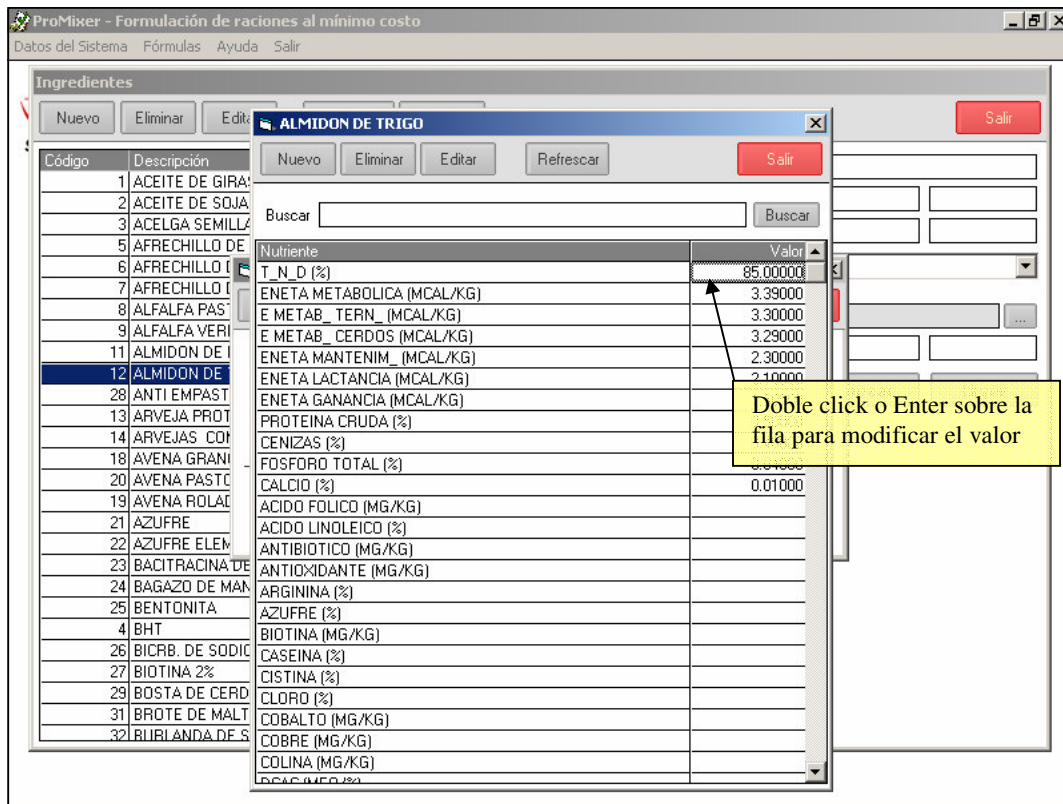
ProMixer - Formulación de raciones al mínimo costo

Datos del Sistema Fórmulas Ayuda Salir

Ingredientes

Nuevo Eliminar Edita Salir

| Código | Descripción |
|---|---|
| 1 | ACEITE DE GIRAS |
| 2 | ACEITE DE SOJA |
| 3 | ACELGA SEMILLA |
| 5 | AFRECHILLO DE |
| 6 | AFRECHILLO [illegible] |
| 7 | AFRECHILLO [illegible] |
| 8 | ALFALFA PAST |
| 9 | ALFALFA VERI |
| 11 | ALMIDON DE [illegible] |
| 12 | ALMIDON DE |
| 28 | ANTI EMPAST |
| 13 | ARVEJA PROT |
| 14 | ARVEJAS COI |
| 18 | AVENA GRAN |
| 20 | AVENA PASTC |
| 19 | AVENA ROLAD |
| 21 | AZUFRE |
| 22 | AZUFRE ELEM |
| 23 | BACITRACINA DE |
| 24 | BAGAZO DE MAN |
| 25 | BENTONITA |
| 4 | BHT |
| 26 | BICRB. DE SODIC |
| 27 | BIOTINA 2% |
| 29 | BOSTA DE CERD |
| 31 | BROTE DE MALT |
| 32 | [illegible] |

ALMIDON DE TRIGO

Nuevo Eliminar Editar Refrescar Salir

Buscar Buscar

| Nutriente | Valor |
|---|---|
| T_N_D (%) | 85.00000 |
| ENETA METABOLICA (MCAL/KG) | 3.39000 |
| E METAB_ TERN_ (MCAL/KG) | 3.30000 |
| E METAB_ CERDOS (MCAL/KG) | 3.29000 |
| ENETA MANTENIM_ (MCAL/KG) | 2.30000 |
| ENETA LACTANCIA (MCAL/KG) | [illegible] |
| ENETA GANANCIA (MCAL/KG) | |
| PROTEINA CRUDA (%) | |
| CENIZAS (%) | |
| FOSFORO TOTAL (%) | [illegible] |
| CALCIO (%) | 0.01000 |
| ACIDO FOLICO (MG/KG) | |
| ACIDO LINOLEICO (%) | |
| ANTIBIOTICO (MG/KG) | |
| ANTIOXIDANTE (MG/KG) | |
| ARGININA (%) | |
| AZUFRE (%) | |
| BIOTINA (MG/KG) | |
| CASEINA (%) | |
| CISTINA (%) | |
| CLORO (%) | |
| COBALTO (MG/KG) | |
| COBRE (MG/KG) | |
| COLINA (MG/KG) | |
| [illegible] | |

Doble click o Enter sobre la fila para modificar el valor